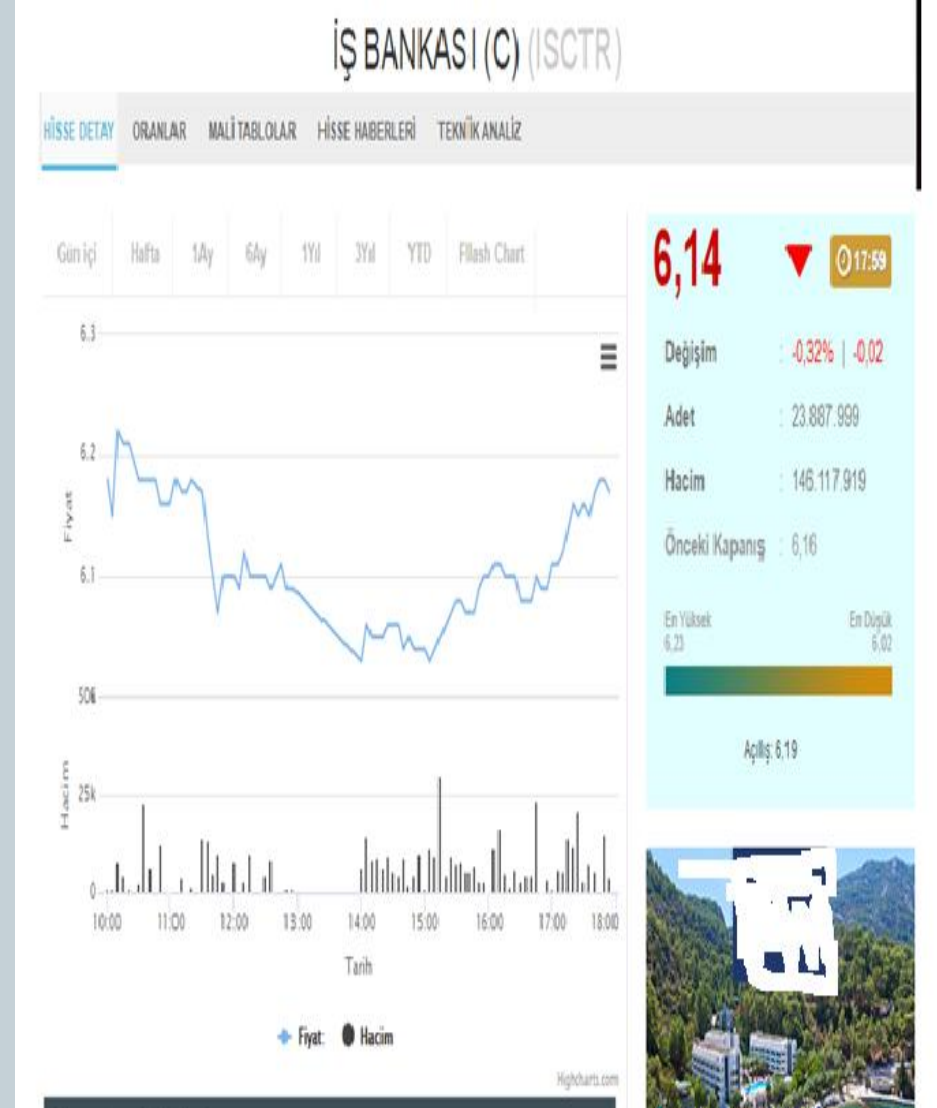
İŞ BANKASI (C) (ISCTR)

HİSSE DETAY ORANLAR MALİ TABLOLAR HİSSE HABERLERİ TEKNİK ANALİZ

Gün içi Hafta 1Ay 6Ay 1Yıl 3Yıl YTD Flash Chart

6.3
6.2
6.1
50k
Fiyat
Hacim
25k
0
10:00 11:00 12:00 13:00 14:00 15:00 16:00 17:00 18:00
Tarih

Fiyat Hacim

Highcharts.com

6,14 17:59

Değişim : -0,32% | -0,02
Adet : 23.887.999
Hacim : 146.117.919
Önceki Kapanış : 6,16

En Yüksek 6,23
En Düşük 6,02

Açılış: 6,19